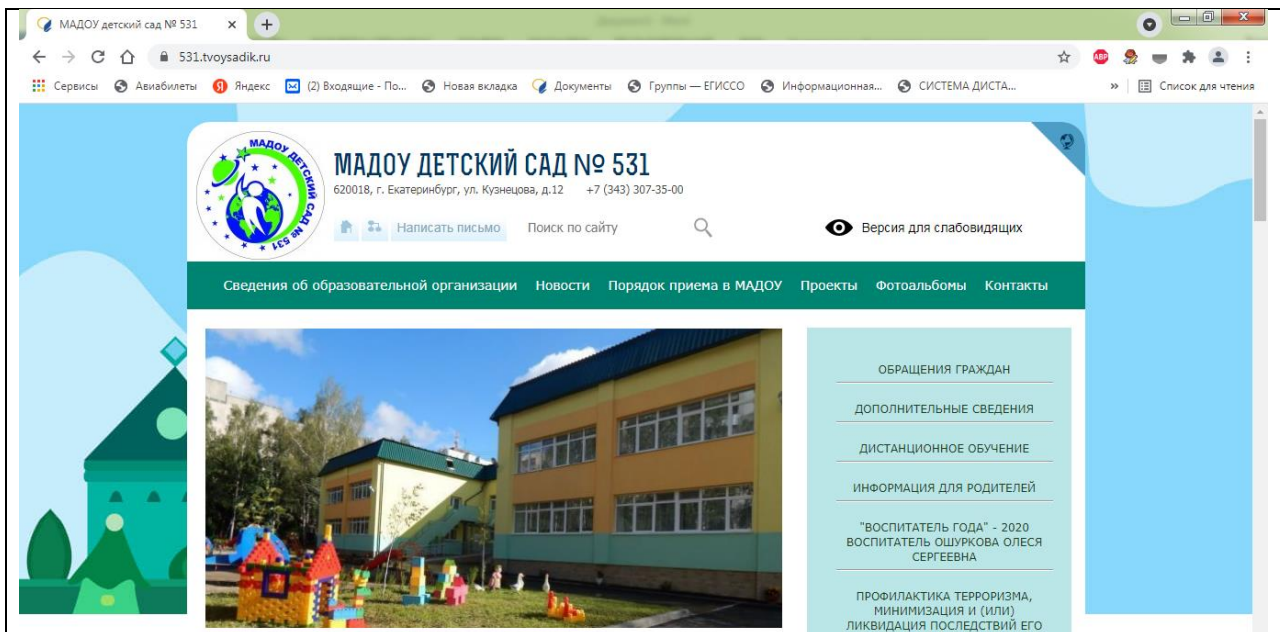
МАДОУ детский сад № 531

531.tvoysadik.ru

Сервисы Авиабилеты Яндекс (2) Входящие - По... Новая вкладка Документы Группы — ЕГИССО Информационная... СИСТЕМА ДИСТА... » Список для чтения

МАДОУ ДЕТСКИЙ САД № 531
620018, г. Екатеринбург, ул. Кузнецова, д.12 +7 (343) 307-35-00

Написать письмо Поиск по сайту

Версия для слабовидящих

Сведения об образовательной организации Новости Порядок приема в МАДОУ Проекты Фотоальбомы Контакты

ОБРАЩЕНИЯ ГРАЖДАН

ДОПОЛНИТЕЛЬНЫЕ СВЕДЕНИЯ

ДИСТАНЦИОННОЕ ОБУЧЕНИЕ

ИНФОРМАЦИЯ ДЛЯ РОДИТЕЛЕЙ

"ВОСПИТАТЕЛЬ ГОДА" - 2020 ВОСПИТАТЕЛЬ ОШУРКОВА ОЛЕСЯ СЕРГЕЕВНА

ПРОФИЛАКТИКА ТЕРРОРИЗМА, МИНИМИЗАЦИЯ И (ИЛИ) ЛИКВИДАЦИЯ ПОСЛЕДСТВИЙ ЕГО